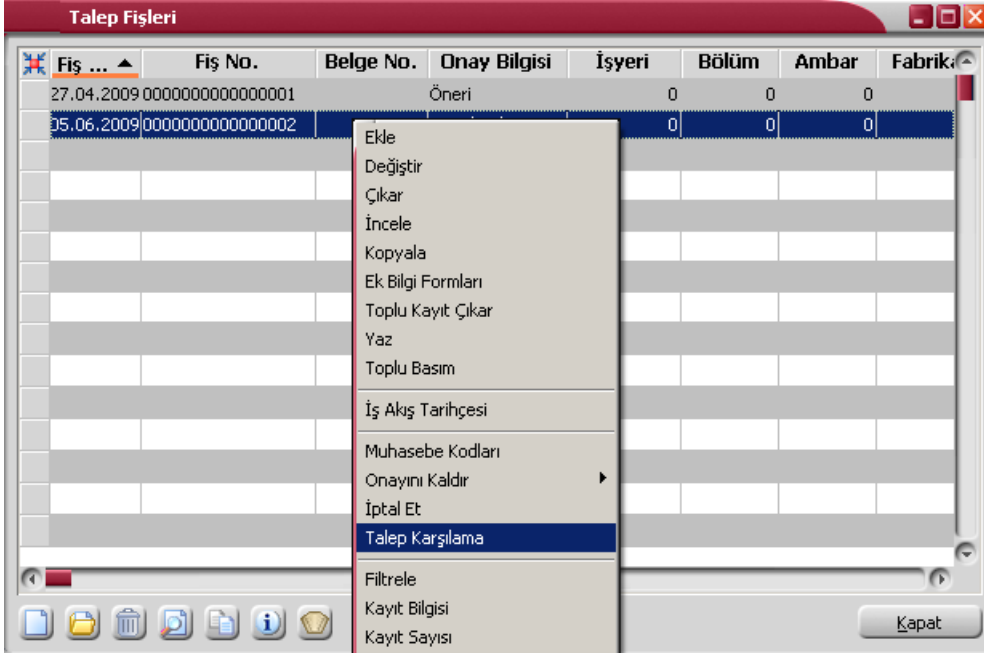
Talep Fişleri

| Fiş ... ▲ | Fiş No. | Belge No. | Onay Bilgisi | İşyeri | Bölüm | Ambar | Fabrika |
|---|---|---|---|---|---|---|---|
| 27.04.2009 | 0000000000000001 | | Öneri | 0 | 0 | 0 | |
| 05.06.2009 | 0000000000000002 | | | 0 | 0 | 0 | |

Ekle
Değiştir
Çıkar
İncele
Kopyala
Ek Bilgi Formları
Toplu Kayıt Çıkar
Yaz
Toplu Basım
İş Akış Tarihçesi
Muhasebe Kodları
Onayını Kaldır
İptal Et
Talep Karşılama
Filtrele
Kayıt Bilgisi
Kayıt Sayısı

Kapat